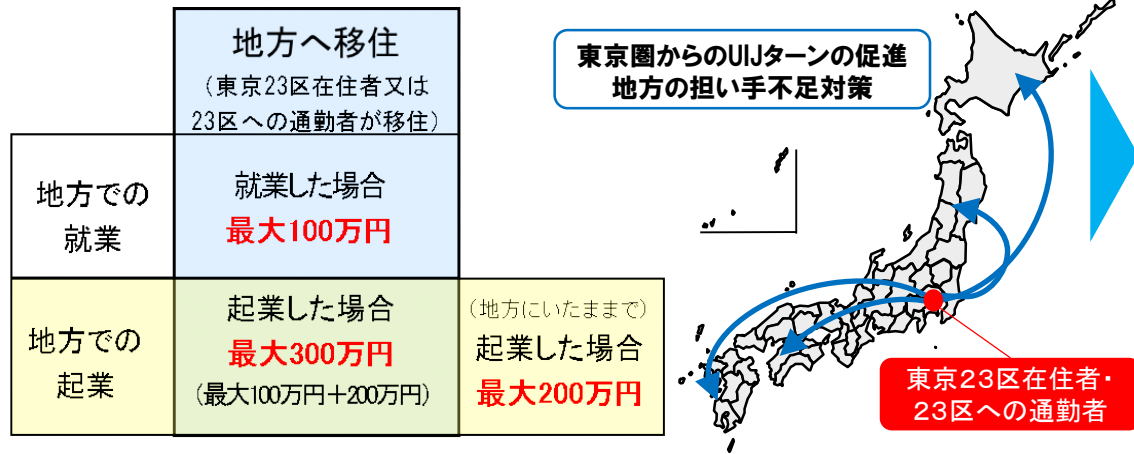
| | 地方へ移住（東京23区在住者又は23区への通勤者が移住） | |
|---|---|---|
| 地方での就業 | 就業した場合 最大100万円 | |
| 地方での起業 | 起業した場合 最大300万円（最大100万円＋200万円） | （地方にいたままで）起業した場合 最大200万円 |

東京圏からのUIJターンの促進
地方の担い手不足対策

東京23区在住者・
23区への通勤者